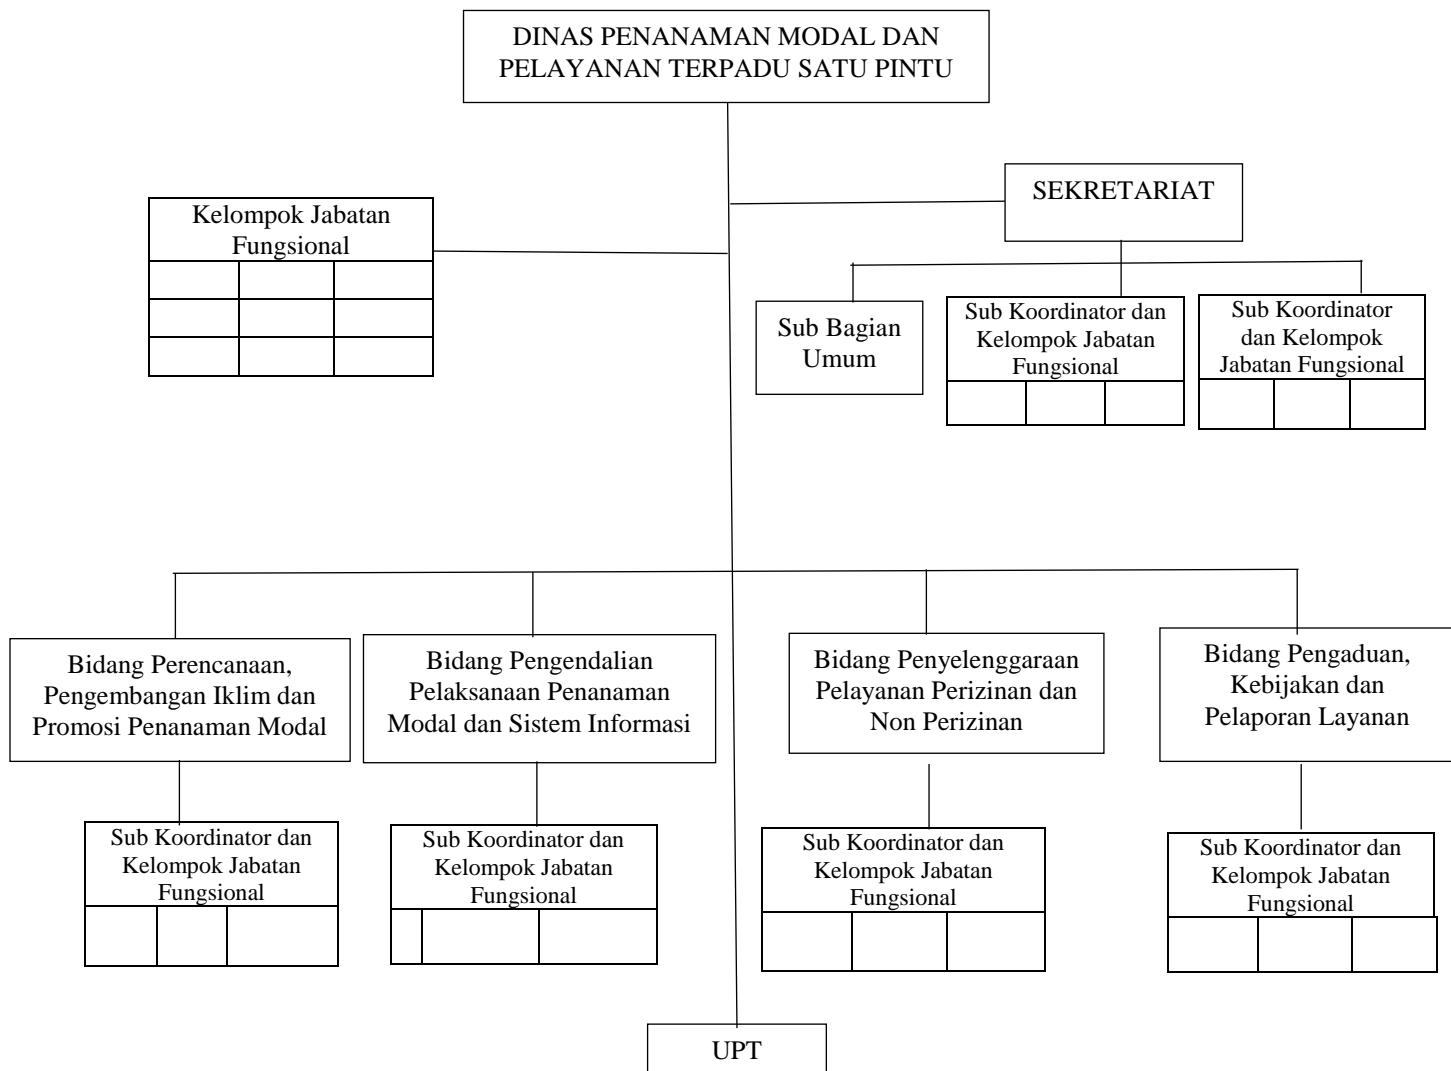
DINAS PENANAMAN MODAL DAN PELAYANAN TERPADU SATU PINTU

SEKRETARIAT

Kelompok Jabatan Fungsional

Sub Bagian Umum

Sub Koordinator dan Kelompok Jabatan Fungsional

Sub Koordinator dan Kelompok Jabatan Fungsional

Bidang Perencanaan, Pengembangan Iklim dan Promosi Penanaman Modal

Bidang Pengendalian Pelaksanaan Penanaman Modal dan Sistem Informasi

Bidang Penyelenggaraan Pelayanan Perizinan dan Non Perizinan

Bidang Pengaduan, Kebijakan dan Pelaporan Layanan

Sub Koordinator dan Kelompok Jabatan Fungsional

Sub Koordinator dan Kelompok Jabatan Fungsional

Sub Koordinator dan Kelompok Jabatan Fungsional

Sub Koordinator dan Kelompok Jabatan Fungsional

UPT